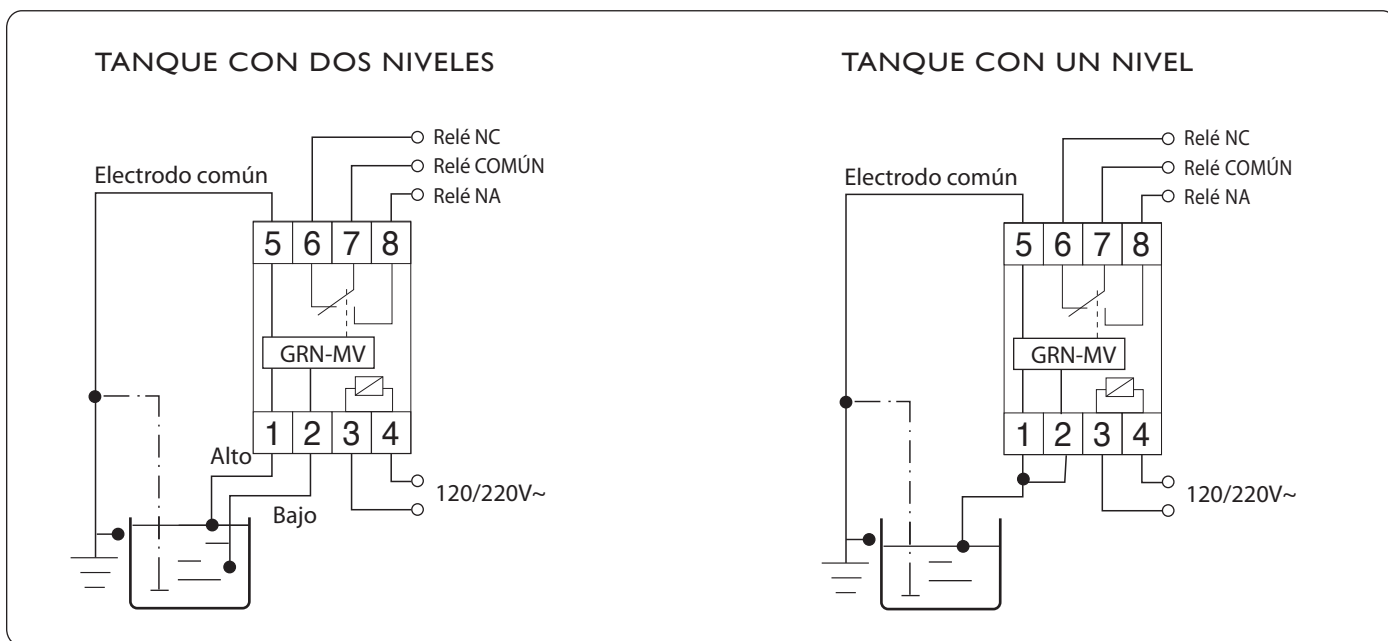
TANQUE CON DOS NIVELES

Relé NC
Relé COMÚN
Relé NA
Electrodo común
5 6 7 8
GRN-MV
1 2 3 4
Alto
Bajo
120/220V~

TANQUE CON UN NIVEL

Relé NC
Relé COMÚN
Relé NA
Electrodo común
5 6 7 8
GRN-MV
1 2 3 4
120/220V~